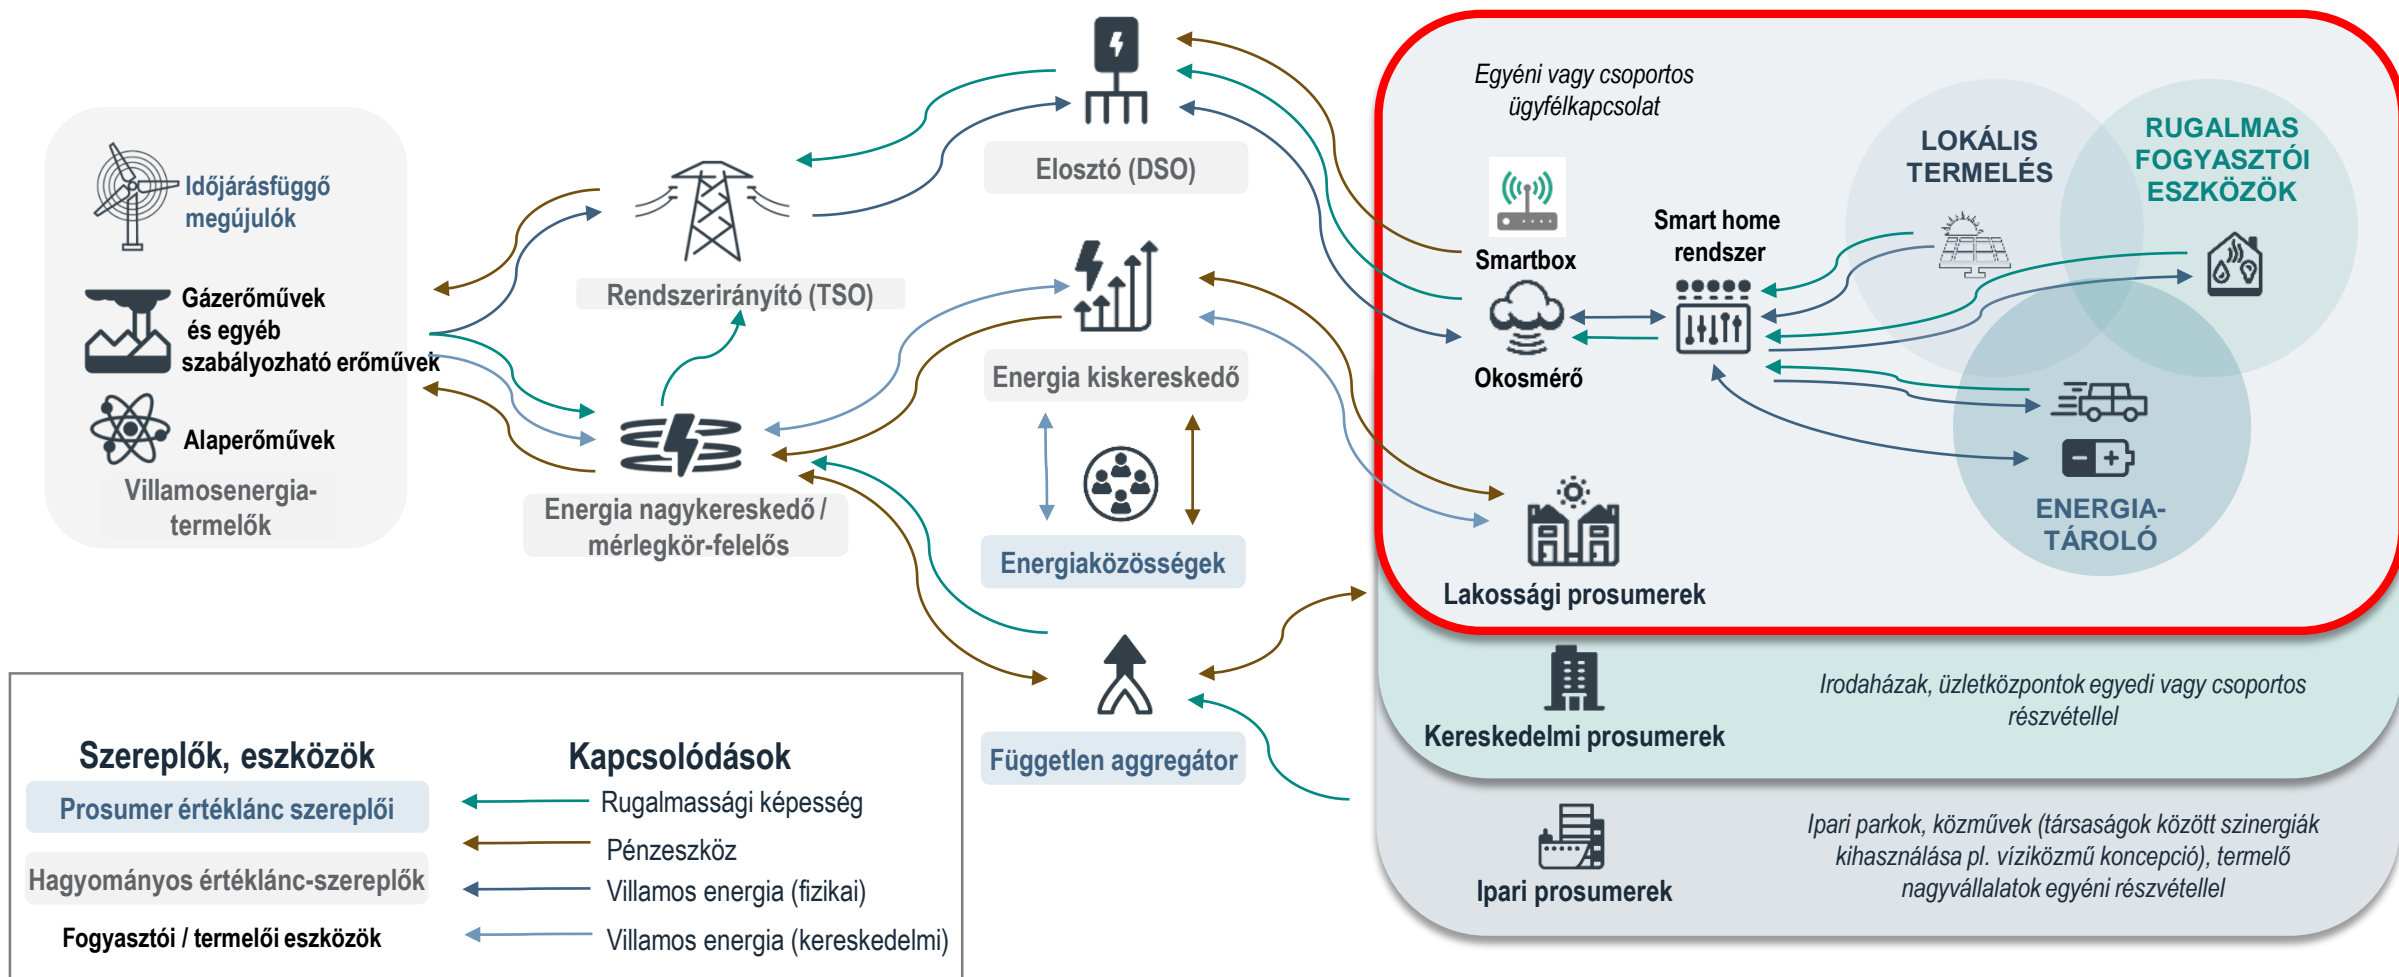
Időjárásfüggő megújulók

Gázerőművek és egyéb szabályozható erőművek

Alaperőművek

Villamosenergia-termelők

Rendszerirányító (TSO)

Energia nagykereskedő / mérlegkör-felelős

Elosztó (DSO)

Energia kiskereskedő

Energiaközösségek

Független aggregátor

Egyéni vagy csoportos ügyfélkapcsolat

Smartbox

Okosmérő

Smart home rendszer

LOKÁLIS TERMELÉS

RUGALMAS FOGYASZTÓI ESZKÖZÖK

ENERGIA-TÁROLÓ

Lakossági prosumerek

Kereskedelmi prosumerek

Irodaházak, üzletközpontok egyedi vagy csoportos részvétellel

Ipari prosumerek

Ipari parkok, közművek (társaságok között szinergiák kihasználása pl. víziközmű koncepció), termelő nagyvállalatok egyéni részvétellel

Szereplők, eszközök

Prosumer értéklánc szereplői

Hagyományos értéklánc-szereplők

Fogyasztói / termelői eszközök

Kapcsolódások

Rugalmassági képesség

Pénzeszköz

Villamos energia (fizikai)

Villamos energia (kereskedelmi)